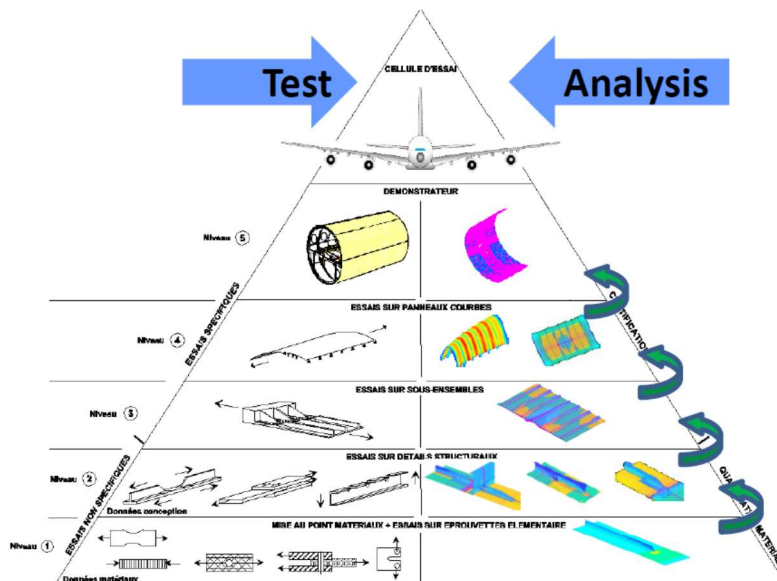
Test

Analysis

CELLULE D'ESSAI

DEMONSTRATEUR

Niveau 5

ESSAIS SPECIFIQUES

ESSAIS SUR PANNEAUX COURBES

Niveau 4

ESSAIS SUR SOUS-ENSEMBLES

Niveau 3

ESSAIS SUR DETAILS STRUCTURAUX

Niveau 2

ESSAIS NON SPECIFIQUES

Données conception

MISE AU POINT MATERIAUX + ESSAIS SUR EPROUVETTES ELEMENTAIRE

Niveau 1

Données matériaux

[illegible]IFICATION

QUA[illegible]

MATERI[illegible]